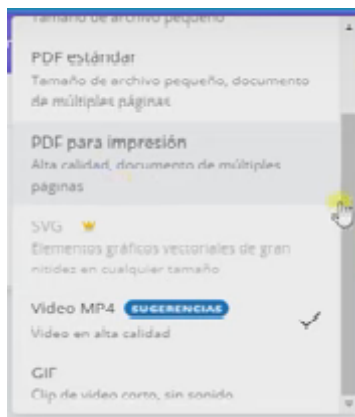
Tamaño de archivo pequeño

PDF estándar
Tamaño de archivo pequeño, documento de múltiples páginas

PDF para impresión
Alta calidad, documento de múltiples páginas

SVG
Elementos gráficos vectoriales de gran nitidez en cualquier tamaño

Video MP4 SUGERENCIAS
Video en alta calidad

GIF
Clip de video corto, sin sonido